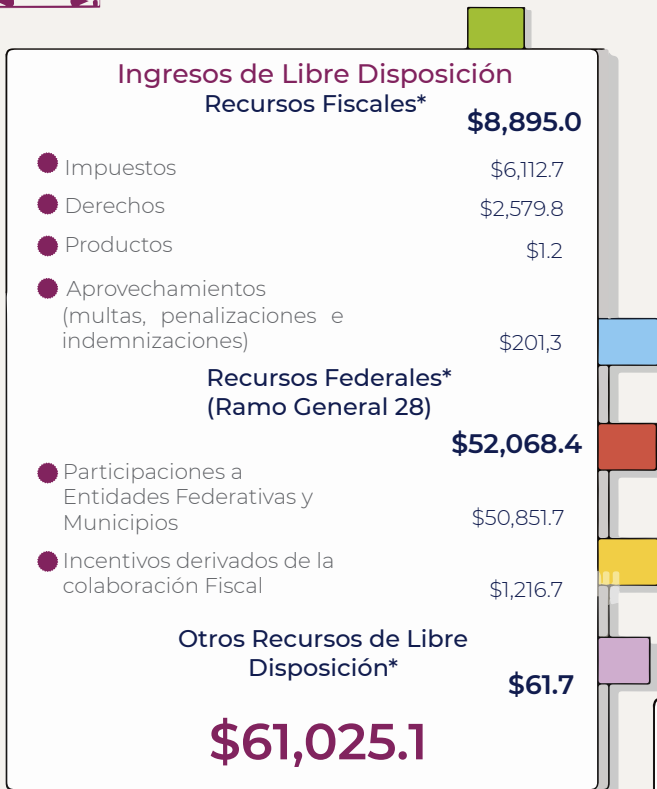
Ingresos de Libre Disposición
Recursos Fiscales*
$8,895.0

Impuestos $6,112.7
Derechos $2,579.8
Productos $1.2
Aprovechamientos (multas, penalizaciones e indemnizaciones) $201,3

Recursos Federales*
(Ramo General 28)
$52,068.4

Participaciones a Entidades Federativas y Municipios $50,851.7
Incentivos derivados de la colaboración Fiscal $1,216.7

Otros Recursos de Libre Disposición*
$61.7

$61,025.1